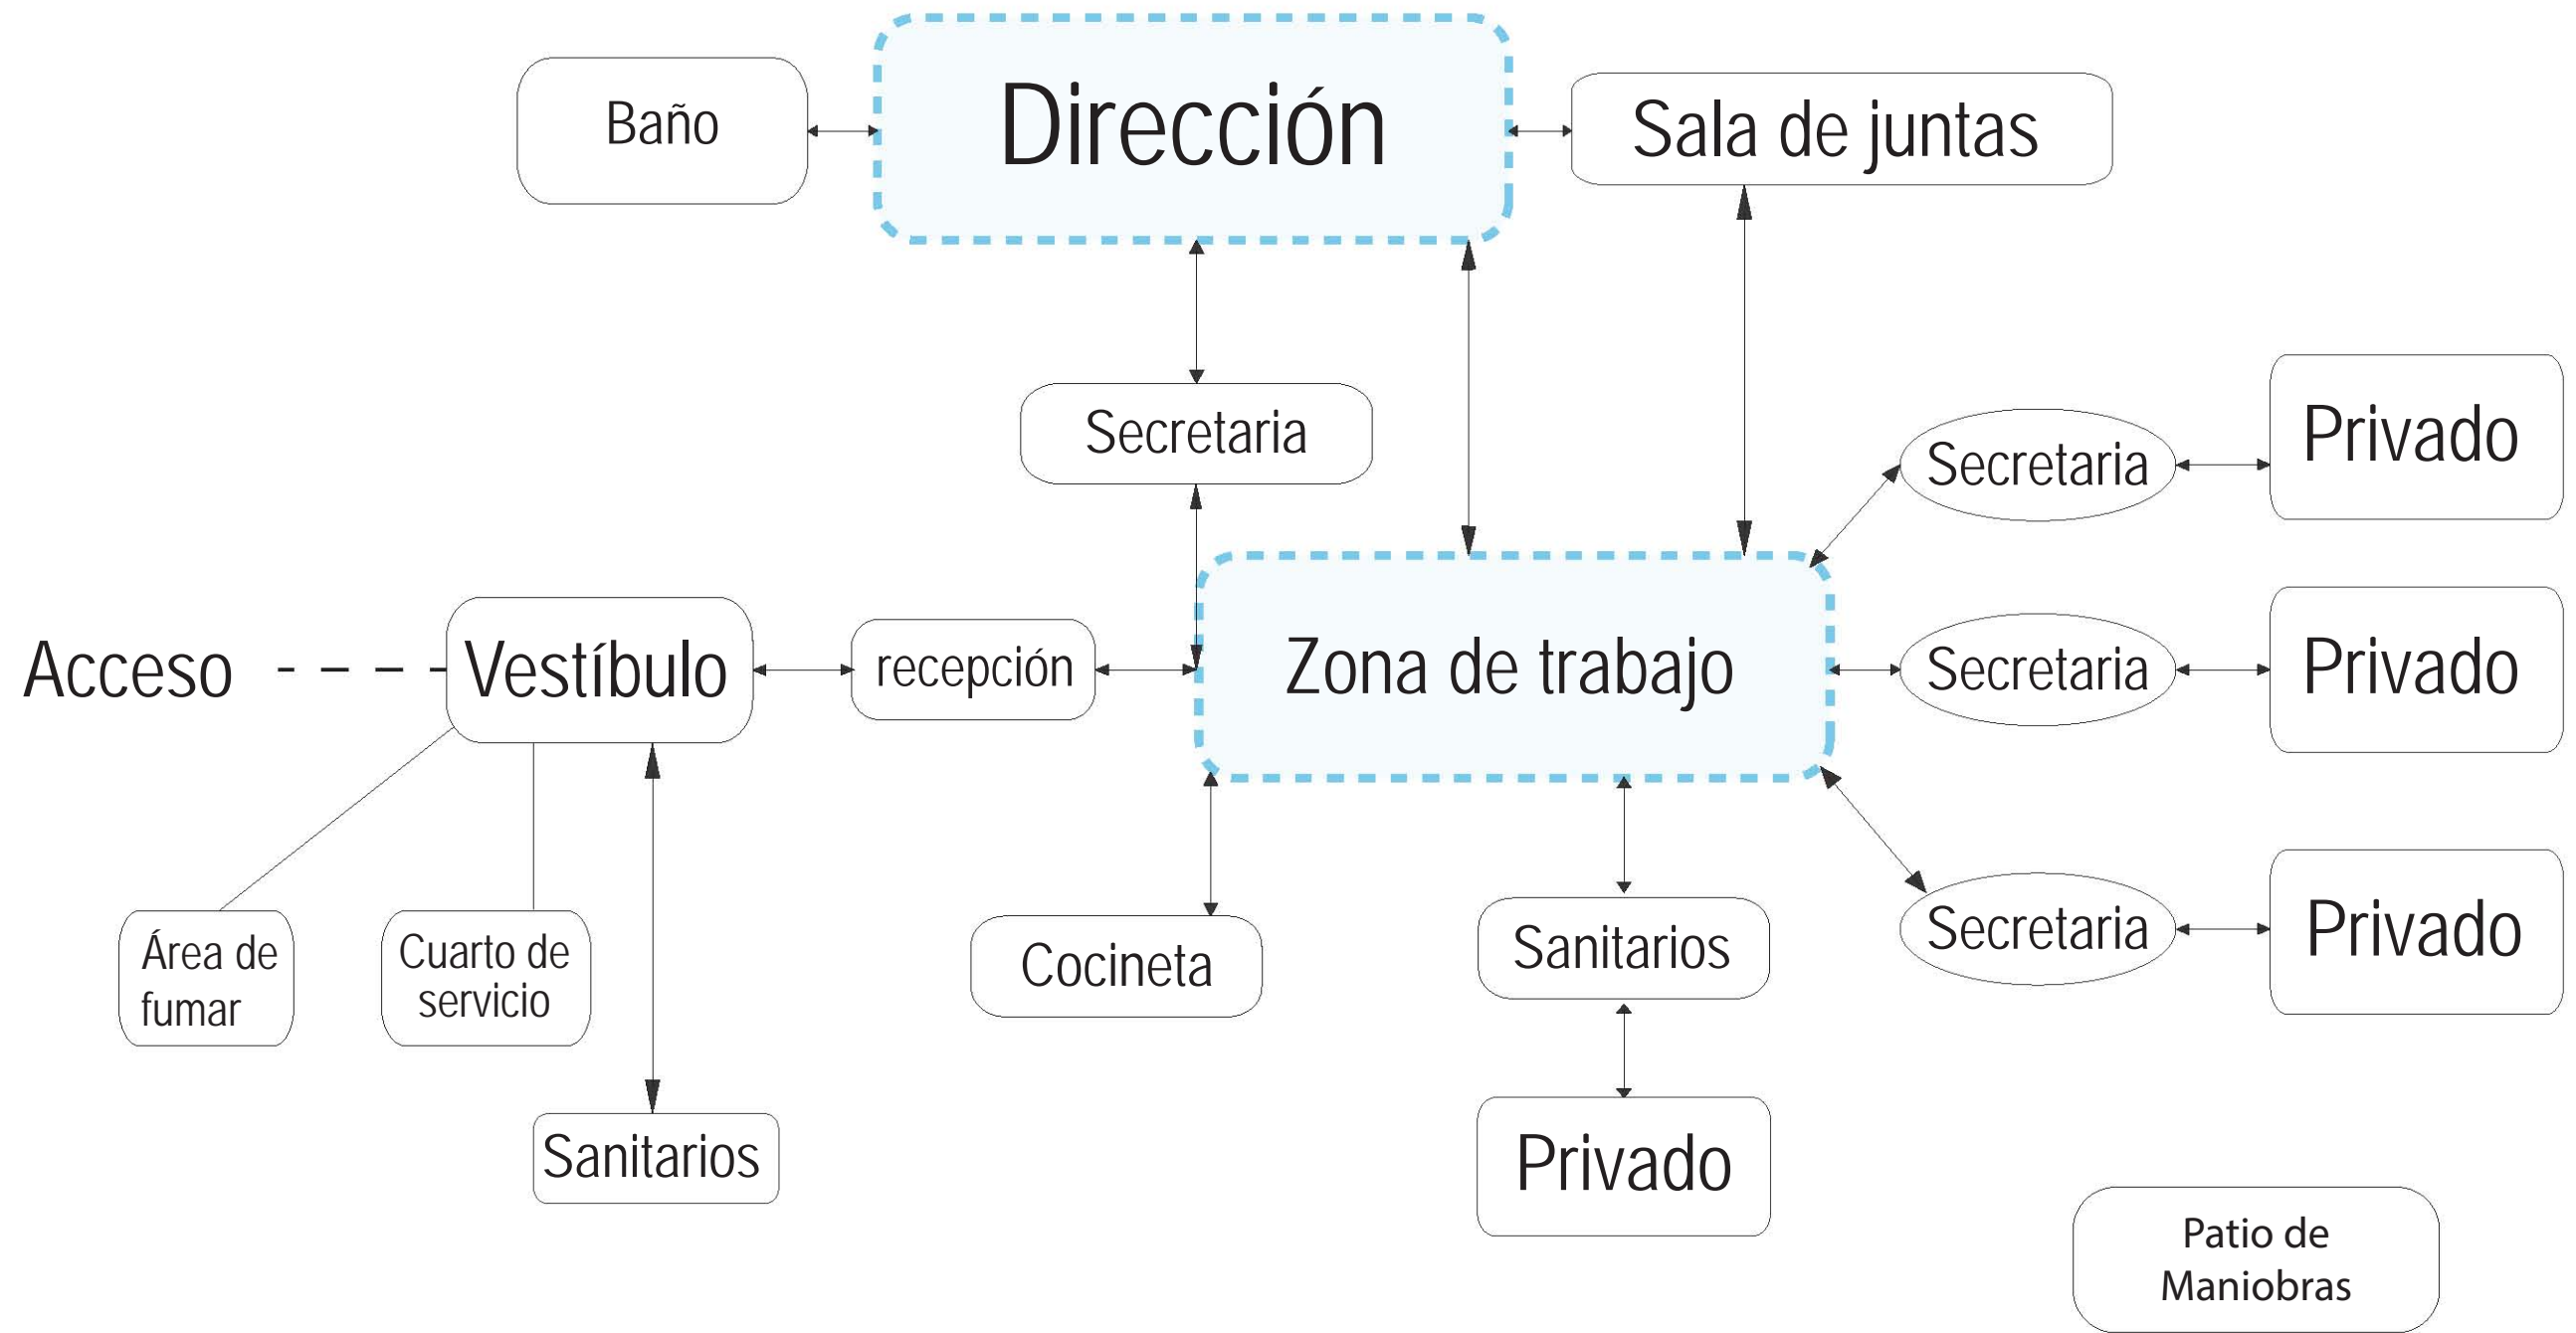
Baño

Dirección

Sala de juntas

Secretaria

Secretaria

Privado

Acceso

Vestíbulo

recepción

Zona de trabajo

Secretaria

Privado

Área de fumar

Cuarto de servicio

Cocineta

Sanitarios

Secretaria

Privado

Sanitarios

Privado

Patio de Maniobras